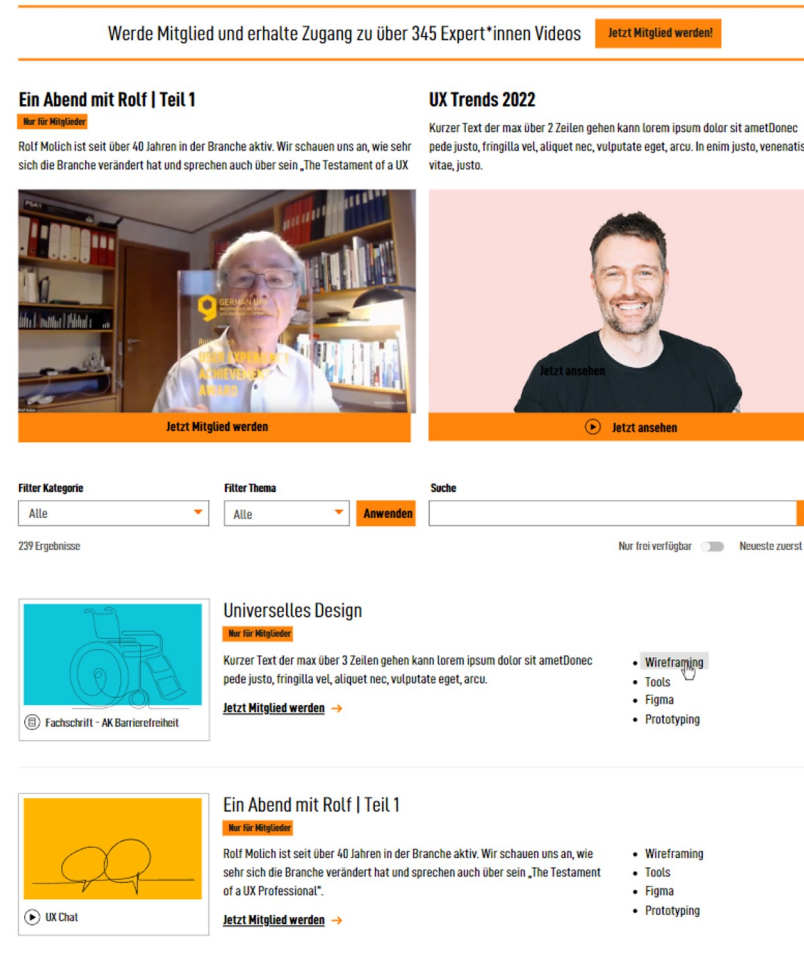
Werde Mitglied und erhalte Zugang zu über 345 Expert*innen Videos

Jetzt Mitglied werden!

Ein Abend mit Rolf | Teil 1

Nur für Mitglieder

Rolf Molich ist seit über 40 Jahren in der Branche aktiv. Wir schauen uns an, wie sehr sich die Branche verändert hat und sprechen auch über sein „The Testament of a UX

GERMAN UPA

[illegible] EXPERIENCE ACHIEVEMENT AWARD

Jetzt Mitglied werden

UX Trends 2022

Kurzer Text der max über 2 Zeilen gehen kann lorem ipsum dolor sit ametDonec pede justo, fringilla vel, aliquet nec, vulputate eget, arcu. In enim justo, venenatis vitae, justo.

Jetzt ansehen

Jetzt ansehen

Filter Kategorie

Alle

Filter Thema

Alle

Anwenden

Suche

239 Ergebnisse

Nur frei verfügbar

Neueste zuerst

Fachschrift - AK Barrierefreiheit

Universelles Design

Nur für Mitglieder

Kurzer Text der max über 3 Zeilen gehen kann lorem ipsum dolor sit ametDonec pede justo, fringilla vel, aliquet nec, vulputate eget, arcu.

Jetzt Mitglied werden →

- Wireframing
- Tools
- Figma
- Prototyping

UX Chat

Ein Abend mit Rolf | Teil 1

Nur für Mitglieder

Rolf Molich ist seit über 40 Jahren in der Branche aktiv. Wir schauen uns an, wie sehr sich die Branche verändert hat und sprechen auch über sein „The Testament of a UX Professional“.

Jetzt Mitglied werden →

- Wireframing
- Tools
- Figma
- Prototyping